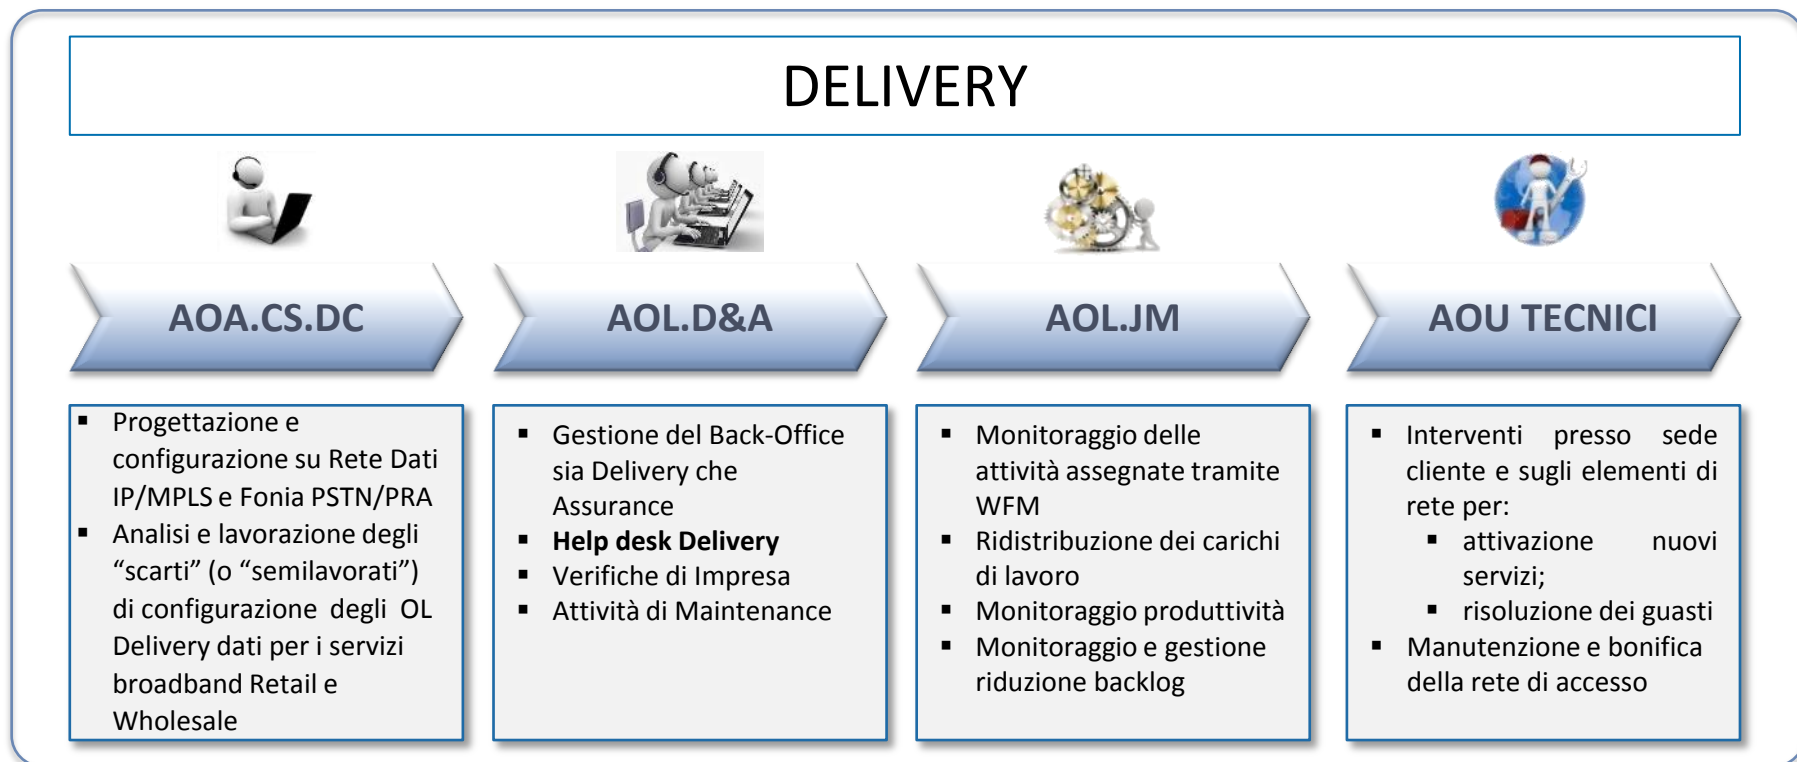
DELIVERY

AOA.CS.DC

AOL.D&A

AOL.JM

AOU TECNICI

▪ Progettazione e configurazione su Rete Dati IP/MPLS e Fonia PSTN/PRA
▪ Analisi e lavorazione degli “scarti” (o “semilavorati”) di configurazione degli OL Delivery dati per i servizi broadband Retail e Wholesale

▪ Gestione del Back-Office sia Delivery che Assurance
▪ **Help desk Delivery**
▪ Verifiche di Impresa
▪ Attività di Maintenance

▪ Monitoraggio delle attività assegnate tramite WFM
▪ Ridistribuzione dei carichi di lavoro
▪ Monitoraggio produttività
▪ Monitoraggio e gestione riduzione backlog

▪ Interventi presso sede cliente e sugli elementi di rete per:
 ▪ attivazione nuovi servizi;
 ▪ risoluzione dei guasti
▪ Manutenzione e bonifica della rete di accesso